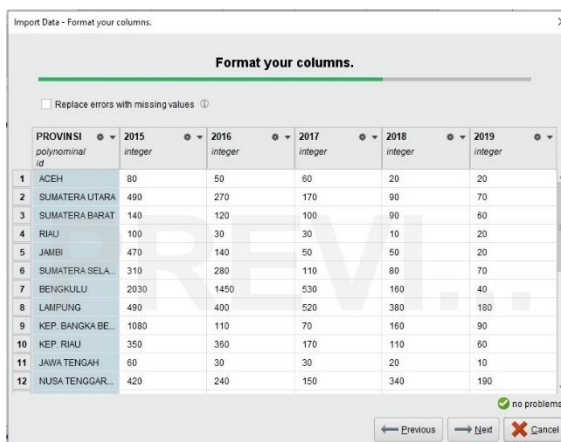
Import Data - Format your columns.

Format your columns.

Replace errors with missing values

| | PROVINSI polynominal id | 2015 integer | 2016 integer | 2017 integer | 2018 integer | 2019 integer |
|---|---|---|---|---|---|---|
| 1 | ACEH | 80 | 50 | 60 | 20 | 20 |
| 2 | SUMATERA UTARA | 490 | 270 | 170 | 90 | 70 |
| 3 | SUMATERA BARAT | 140 | 120 | 100 | 90 | 60 |
| 4 | RIAU | 100 | 30 | 30 | 10 | 20 |
| 5 | JAMBI | 470 | 140 | 50 | 50 | 20 |
| 6 | SUMATERA SELA... | 310 | 280 | 110 | 80 | 70 |
| 7 | BENGKULU | 2030 | 1450 | 530 | 160 | 40 |
| 8 | LAMPUNG | 490 | 400 | 520 | 380 | 180 |
| 9 | KEP. BANGKA BE... | 1080 | 110 | 70 | 160 | 90 |
| 10 | KEP. RIAU | 350 | 360 | 170 | 110 | 60 |
| 11 | JAWA TENGAH | 60 | 30 | 30 | 20 | 10 |
| 12 | NUSA TENGGAR... | 420 | 240 | 150 | 340 | 190 |

PREVI...

no problems

Previous Next Cancel